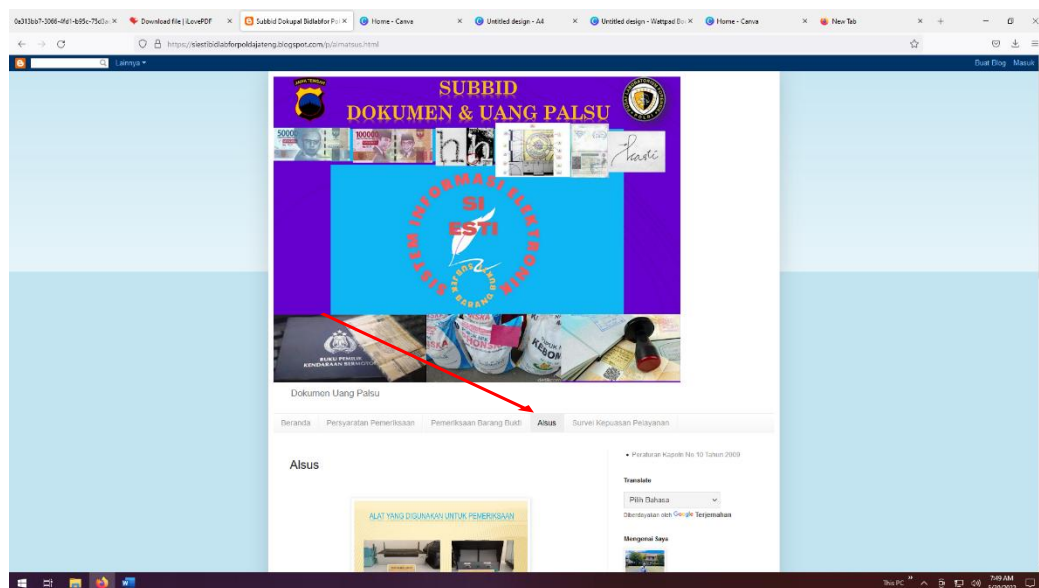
0e313bb7-3066-4fd1-b95c-75c0a ×
Download file | iLovePDF ×
Subbid Dokupal Bidlabfor Pol ×
Home - Canva ×
Untitled design - A4 ×
Untitled design - Wattpad Bo ×
Home - Canva ×
New Tab ×

https://siestibidlabforpoldajateng.blogspot.com/p/alsus.html

Lainnya ▾
Buat Blog Masuk

SUBBID
DOKUMEN & UANG PALSU

SI
ESTI
SISTEM INFORMASI ELEKTRONIK

BUKU PEMILIK KENDARAAN BERMOTOR

Dokumen Uang Palsu

Beranda | Persyaratan Pemeriksaan | Pemeriksaan Barang Bukti | Alsus | Survei Kepuasan Pelayanan

Alsus

ALAT YANG DIGUNAKAN UNTUK PEMERIKSAAN

• Peraturan Kapolri No 10 Tahun 2009

Translate
Pilih Bahasa
Diberdayakan oleh Google Terjemahan

Mengenai Saya

This PC
7:49 AM
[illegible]